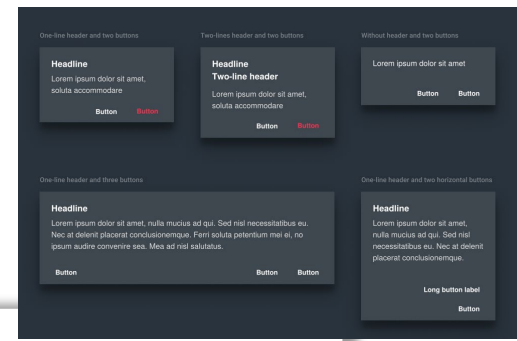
One-line header and two buttons

Headline
Lorem ipsum dolor sit amet, soluta accommodare

Button Button

Two-lines header and two buttons

Headline
Two-line header
Lorem ipsum dolor sit amet, soluta accommodare

Button Button

Without header and two buttons

Lorem ipsum dolor sit amet

Button Button

One-line header and three buttons

Headline
Lorem ipsum dolor sit amet, nulla mucius ad qui. Sed nisl necessitatibus eu. Nec at delenit placerat conclusionemque. Ferri soluta petentium mei ei, no ipsum audire convenire sea. Mea ad nisl salutatus.

Button Button Button

One-line header and two horizontal buttons

Headline
Lorem ipsum dolor sit amet, nulla mucius ad qui. Sed nisl necessitatibus eu. Nec at delenit placerat conclusionemque.

Long button label

Button